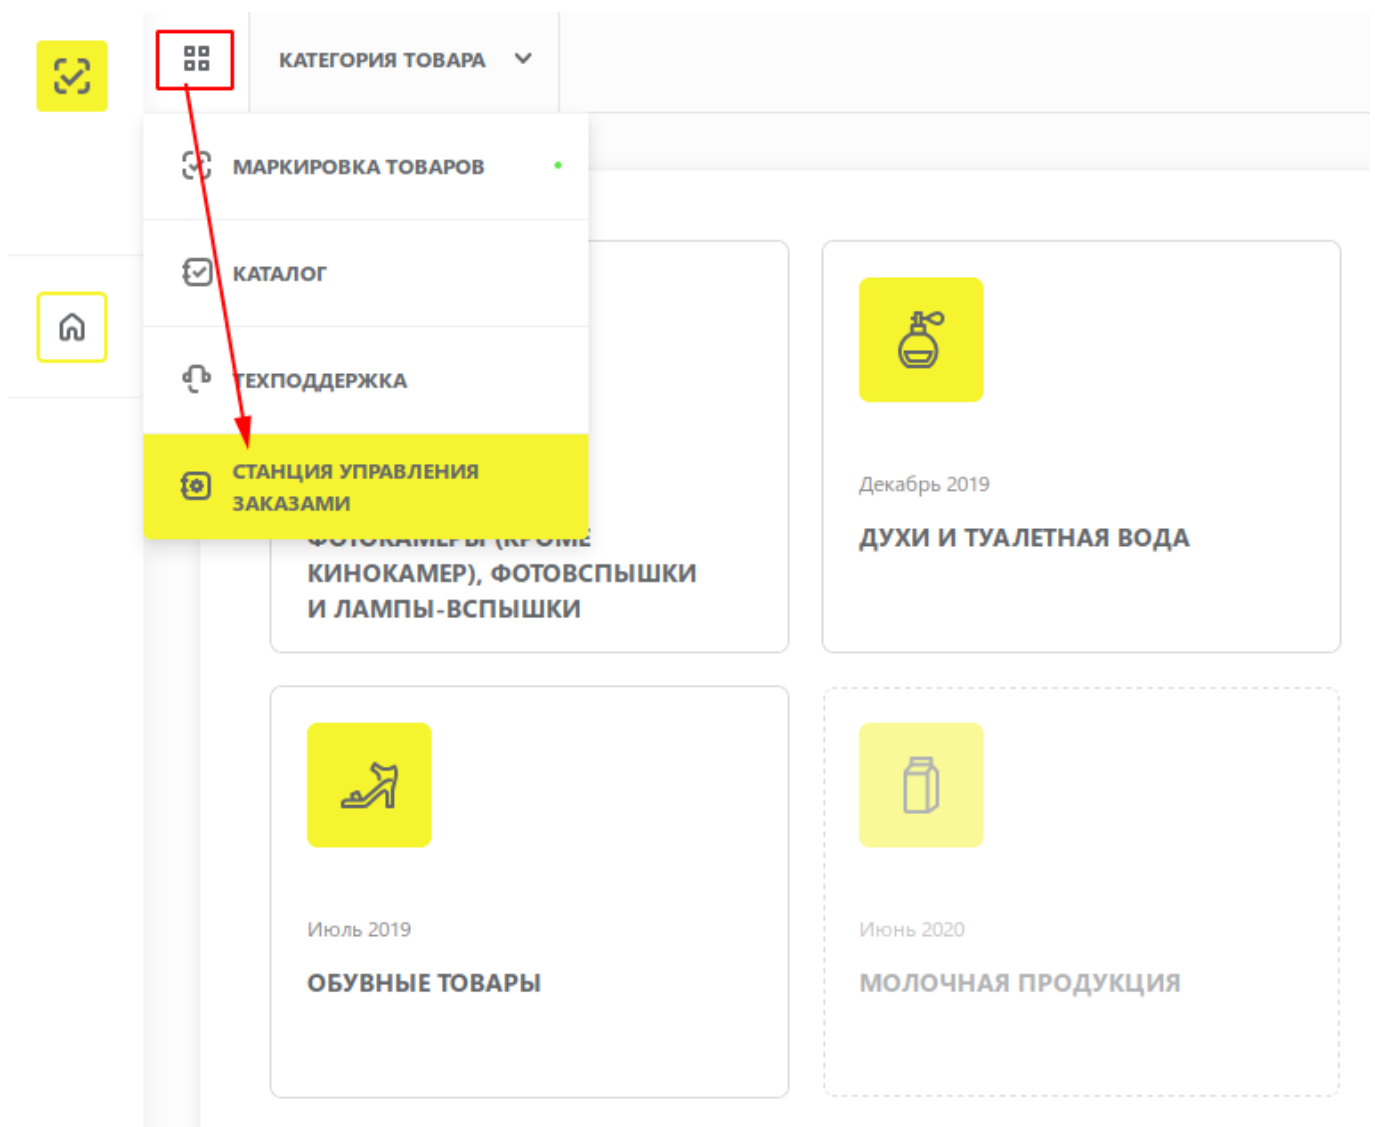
КАТЕГОРИЯ ТОВАРА

МАРКИРОВКА ТОВАРОВ

КАТАЛОГ

ТЕХПОДДЕРЖКА

СТАНЦИЯ УПРАВЛЕНИЯ ЗАКАЗАМИ

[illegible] (КРОМЕ КИНОКАМЕР), ФОТОВСПЫШКИ И ЛАМПЫ-ВСПЫШКИ

Декабрь 2019

ДУХИ И ТУАЛЕТНАЯ ВОДА

Июль 2019

ОБУВНЫЕ ТОВАРЫ

Июнь 2020

МОЛОЧНАЯ ПРОДУКЦИЯ